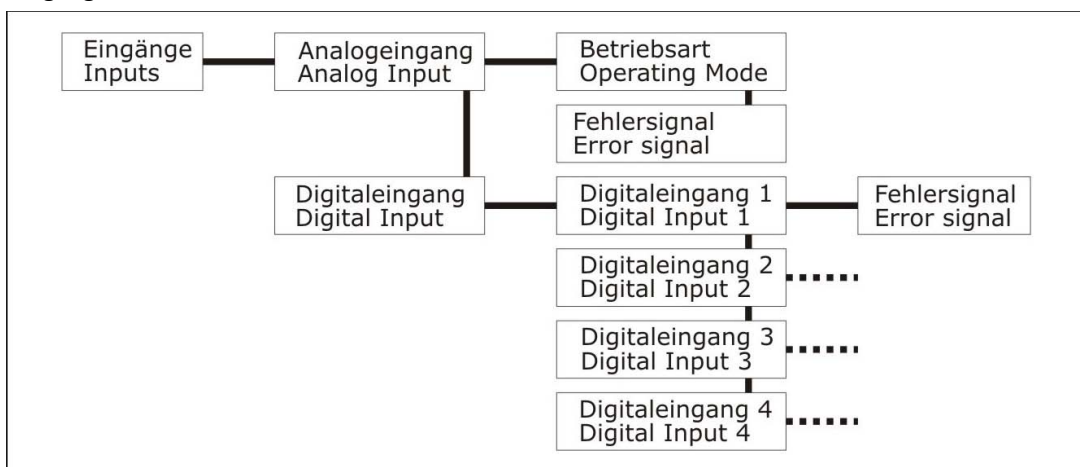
Eingänge
Inputs

Analogeingang
Analog Input

Betriebsart
Operating Mode

Fehlersignal
Error signal

Digitaleingang
Digital Input

Digitaleingang 1
Digital Input 1

Fehlersignal
Error signal

Digitaleingang 2
Digital Input 2

Digitaleingang 3
Digital Input 3

Digitaleingang 4
Digital Input 4